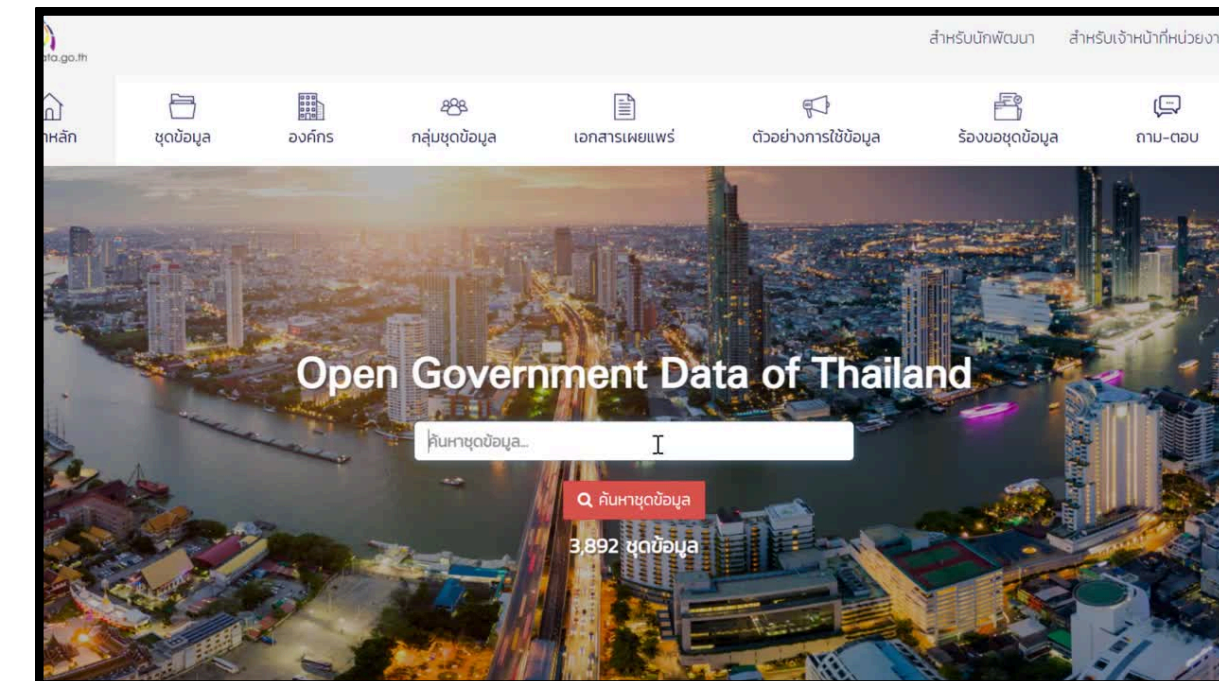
ata.go.th

สำหรับนักพัฒนา สำหรับเจ้าหน้าที่หน่วยงา

หลัก ชุดข้อมูล องค์กร กลุ่มชุดข้อมูล เอกสารเผยแพร่ ตัวอย่างการใช้ข้อมูล ร้องขอชุดข้อมูล ถาม-ตอบ

Open Government Data of Thailand

ค้นหาชุดข้อมูล...

ค้นหาชุดข้อมูล

3,892 ชุดข้อมูล